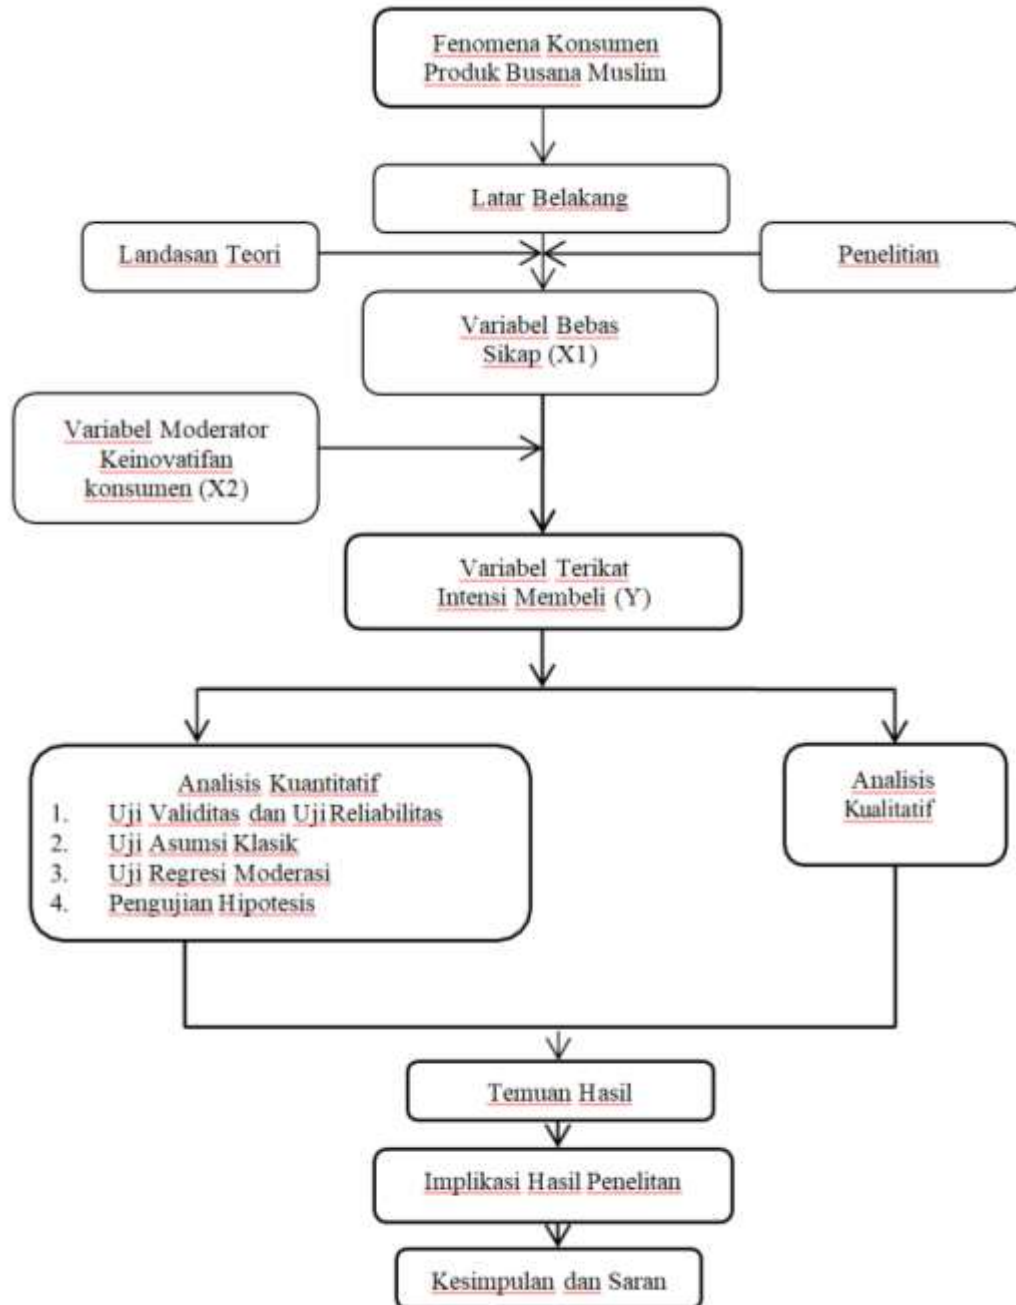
Fenomena Konsumen Produk Busana Muslim

Latar Belakang

Landasan Teori

Penelitian

Variabel Bebas Sikap (X1)

Variabel Moderator Keinovatifan konsumen (X2)

Variabel Terikat Intensi Membeli (Y)

Analisis Kuantitatif
1. Uji Validitas dan Uji Reliabilitas
2. Uji Asumsi Klasik
3. Uji Regresi Moderasi
4. Pengujian Hipotesis

Analisis Kualitatif

Temuan Hasil

Implikasi Hasil Penelitan

Kesimpulan dan Saran